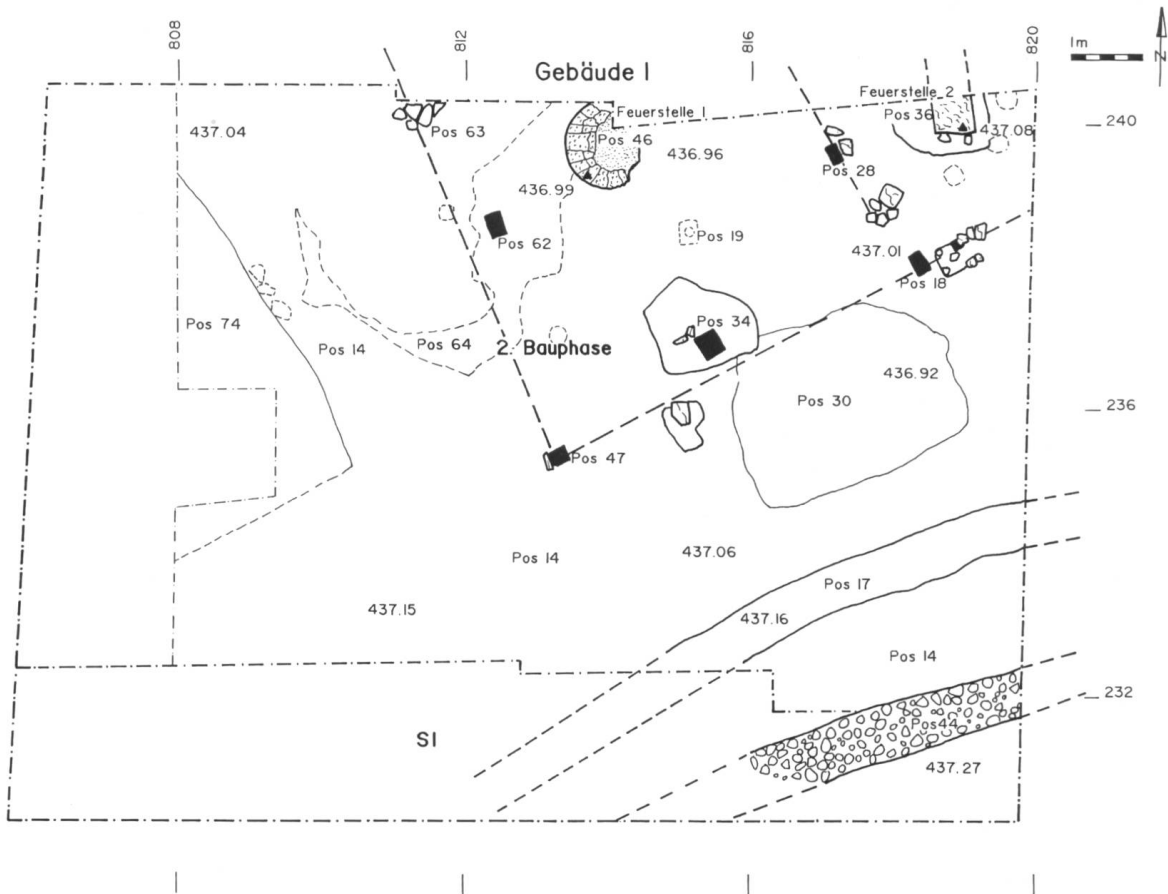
808
812
816
820
1m
N
Gebäude I
Feuerstelle 1
Feuerstelle 2
437.04
Pos 63
Pos 46
436.96
Pos 36
437.08
240
436.99
Pos 28
Pos 62
Pos 19
437.01
Pos 18
Pos 74
Pos 34
Pos 14
Pos 64
2. Bauphase
436.92
Pos 30
236
Pos 47
Pos 14
437.06
Pos 17
437.15
437.16
Pos 14
232
Pos 44
S1
437.27